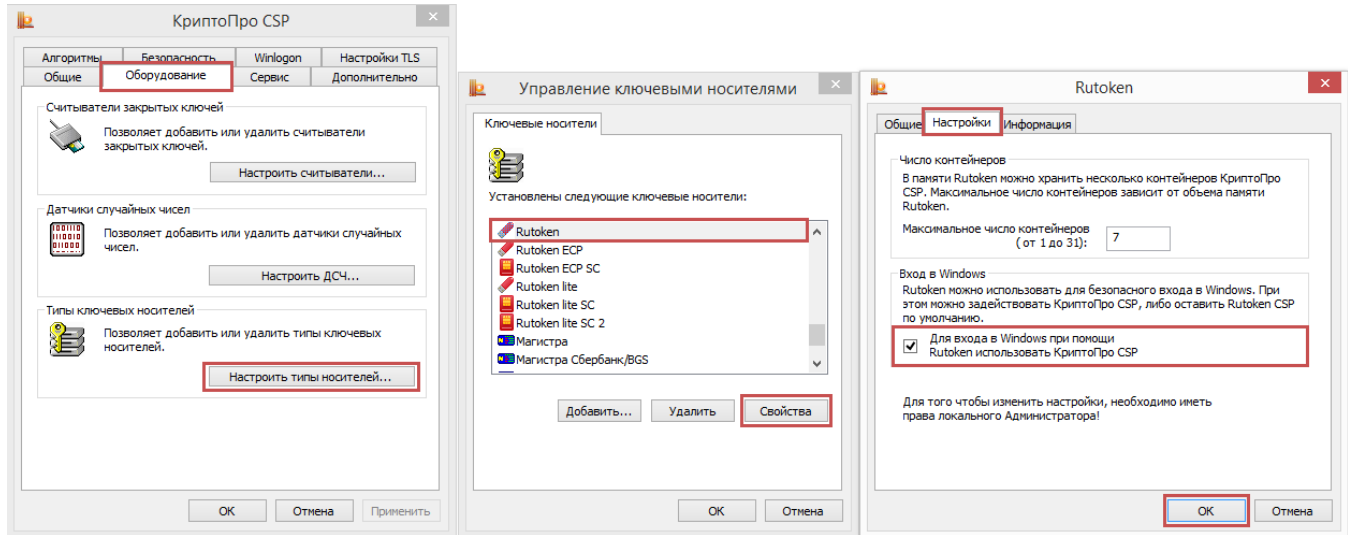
КриптоПро CSP

Алгоритмы | Безопасность | Winlogon | Настройки TLS
Общие | Оборудование | Сервис | Дополнительно

Считыватели закрытых ключей
Позволяет добавить или удалить считыватели закрытых ключей.
Настроить считыватели...

Датчики случайных чисел
Позволяет добавить или удалить датчики случайных чисел.
Настроить ДСЧ...

Типы ключевых носителей
Позволяет добавить или удалить типы ключевых носителей.
Настроить типы носителей...

OK | Отмена | Применить

Управление ключевыми носителями

Ключевые носители

Установлены следующие ключевые носители:
Rutoken
Rutoken ECP
Rutoken ECP SC
Rutoken lite
Rutoken lite SC
Rutoken lite SC 2
Магистра
Магистра Сбербанк/BGS

Добавить... | Удалить | Свойства

OK | Отмена

Rutoken

Общие | Настройки | Информация

Число контейнеров
В памяти Rutoken можно хранить несколько контейнеров КриптоПро CSP. Максимальное число контейнеров зависит от объема памяти Rutoken.
Максимальное число контейнеров (от 1 до 31): 7

Вход в Windows
Rutoken можно использовать для безопасного входа в Windows. При этом можно задействовать КриптоПро CSP, либо оставить Rutoken CSP по умолчанию.
Для входа в Windows при помощи Rutoken использовать КриптоПро CSP

Для того чтобы изменить настройки, необходимо иметь права локального Администратора!

OK | Отмена